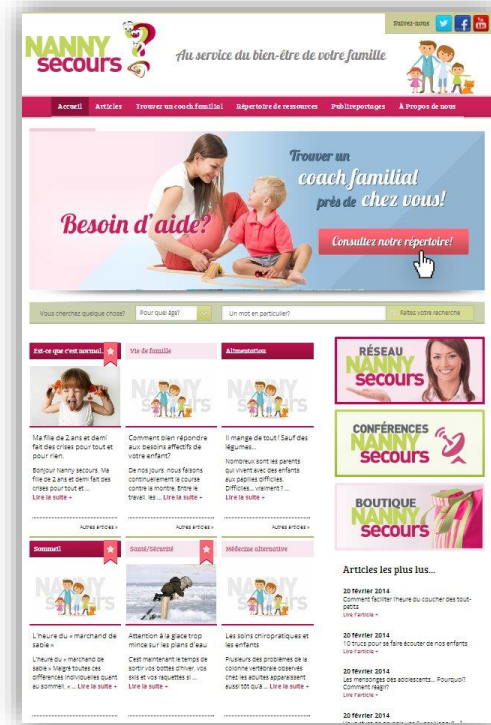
NANNY secours

Au service du bien-être de votre famille

Suivez-nous

Accueil Articles Trouvez un coach familial Répertoire de ressources Publireportages À Propos de nous

Besoin d'aide?

Trouver un coach familial près de chez vous!

Consultez notre répertoire!

Vous cherchez quelque chose? Pour quel âge? Un mot en particulier? Faites votre recherche

Est-ce que c'est normal

Ma fille de 2 ans et demi fait des crises pour tout et pour rien.

Bonjour Nanny secours. Ma fille de 2 ans et demi fait des crises pour tout ... Lire la suite »

Autres articles »

Vie de famille

Comment bien répondre aux besoins affectifs de votre enfant?

De nos jours, nous faisons continuellement la course contre la montre. Entre le travail, les ... Lire la suite »

Autres articles »

Alimentation

Il mange de tout ! Sauf des légumes...

Nombreux sont les parents qui vivent avec des enfants aux papilles difficiles. Difficiles... vraiment ? ... Lire la suite »

Autres articles »

Sommeil

L'heure du « marchand de sable »

L'heure du « marchand de sable ». Malgré toutes ces différences individuelles quant au sommeil, « ... Lire la suite »

Santé/Sécurité

Attention à la glace trop mince sur les plans d'eau

C'est maintenant le temps de sortir vos bottes d'hiver, vos skis et vos raquettes si ... Lire la suite »

Médecine alternative

Les soins chiropratiques et les enfants

Plusieurs des problèmes de la colonne vertébrale observés chez les adultes apparaissent aussi tôt qu'à ... Lire la suite »

RÉSEAU NANNY secours

CONFÉRENCES NANNY secours

BOUTIQUE NANNY secours

Articles les plus lus...

20 février 2014
Comment faciliter l'heure du coucher des tout-petits
Lire l'article »

20 février 2014
10 trucs pour se faire écouter de nos enfants
Lire l'article »

20 février 2014
Les mensonges des adolescents... Pourquoi? Comment réagir?
Lire l'article »

20 février 2014
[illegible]